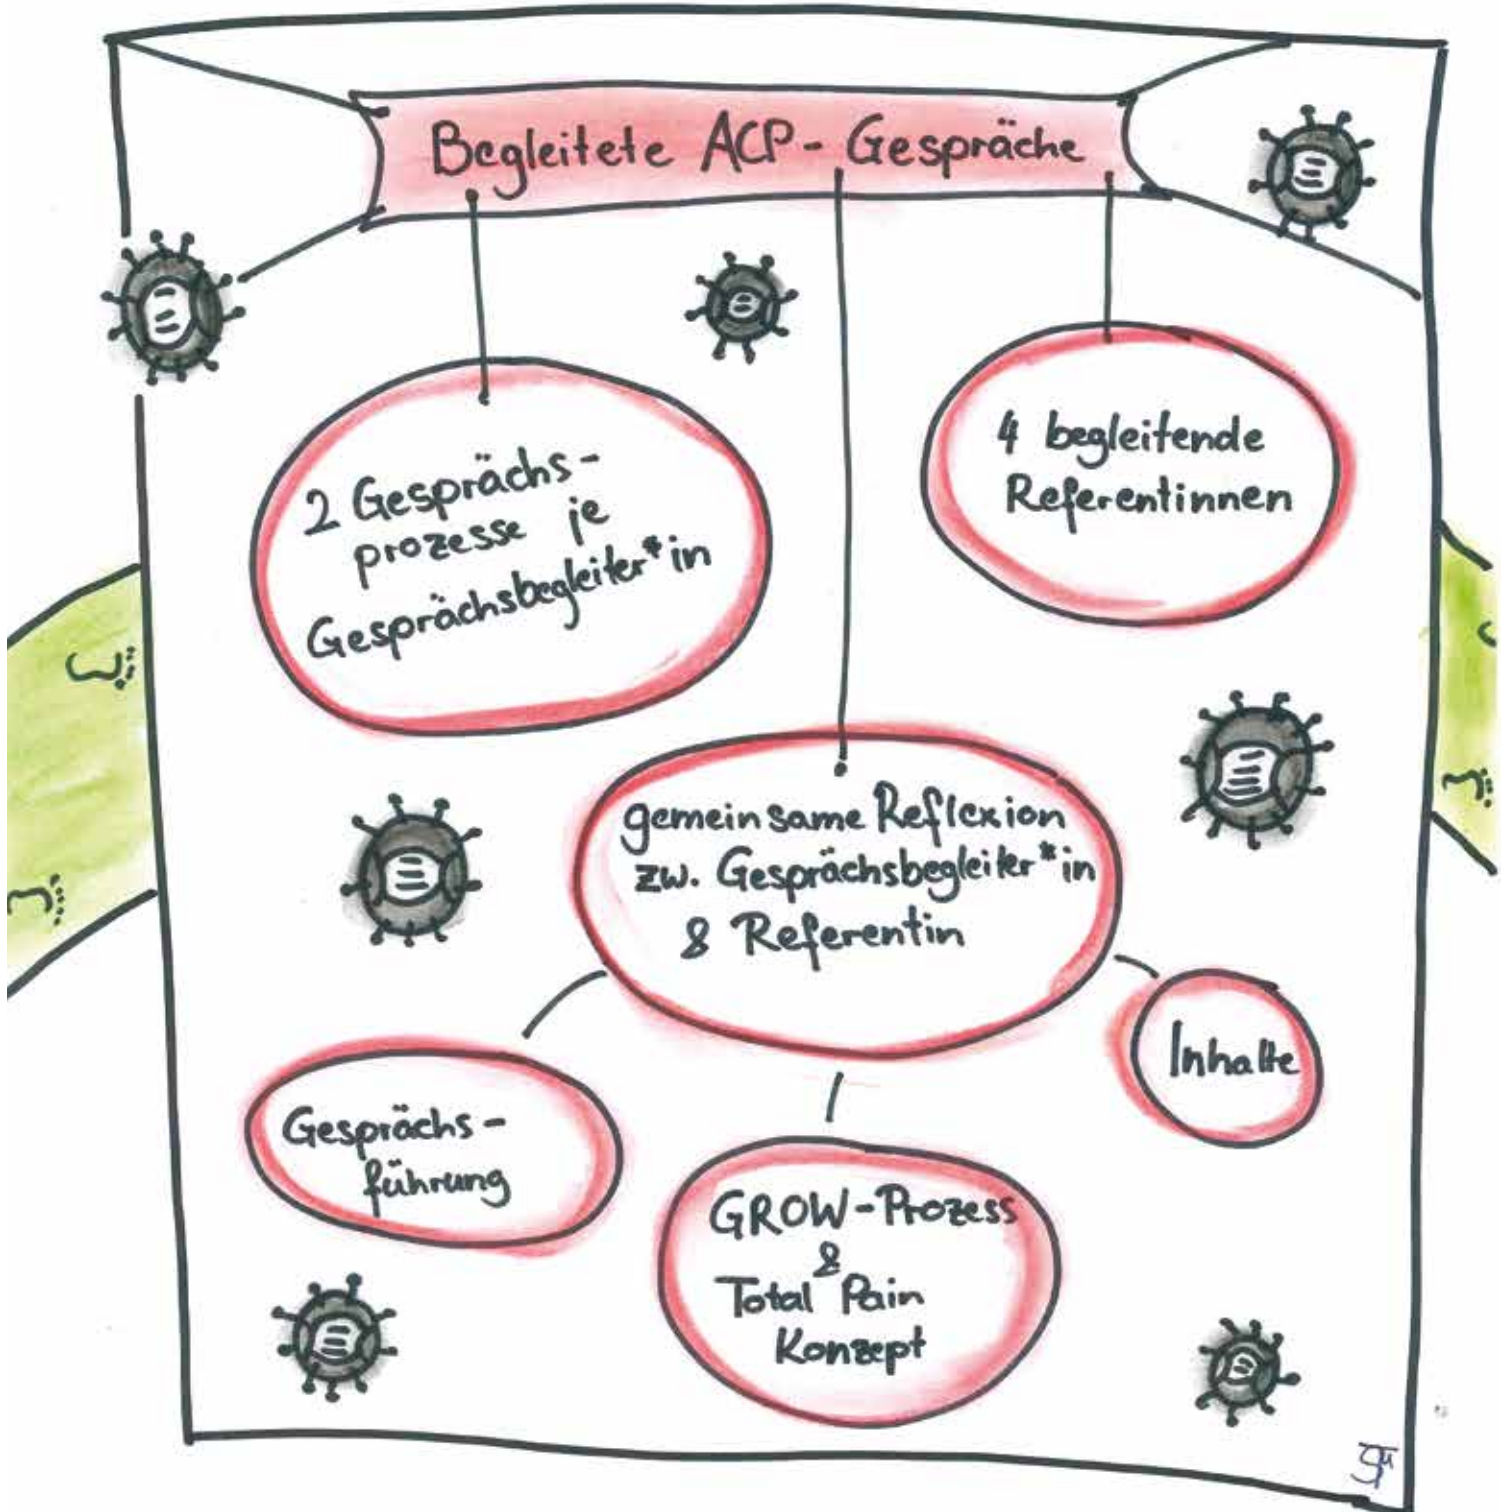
Begleitete ACP-Gespräche

2 Gesprächsprozesse je Gesprächsbegleiter*in

4 begleitende Referentinnen

gemeinsame Reflexion zw. Gesprächsbegleiter*in & Referentin

Gesprächsführung

GROW-Prozess & Total Pain Konzept

Inhalte

SF